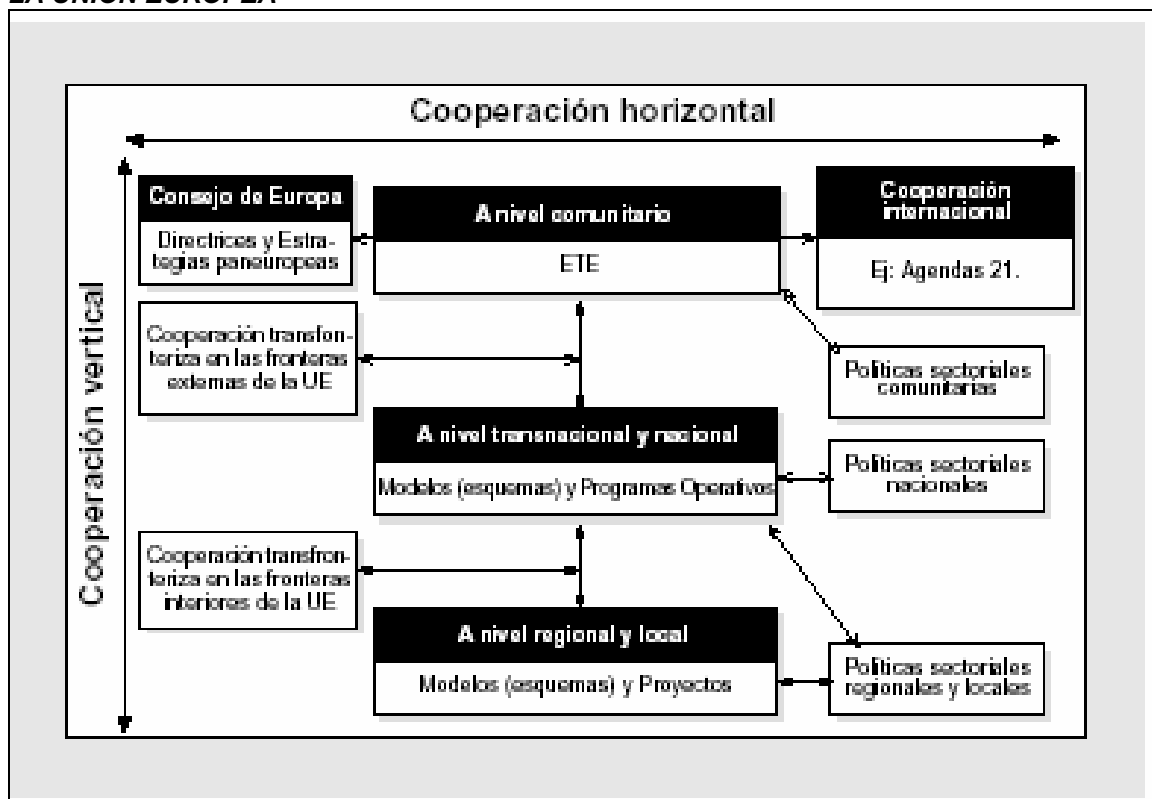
LA UNIÓN EUROPEA

Cooperación horizontal

Cooperación vertical

Consejo de Europa

Directrices y Estrategias paneuropeas

A nivel comunitario

ETE

Cooperación internacional

Ej: Agendas 21.

Cooperación transfronteriza en las fronteras externas de la UE

Políticas sectoriales comunitarias

A nivel transnacional y nacional

Modelos (esquemas) y Programas Operativos

Políticas sectoriales nacionales

Cooperación transfronteriza en las fronteras interiores de la UE

A nivel regional y local

Modelos (esquemas) y Proyectos

Políticas sectoriales regionales y locales